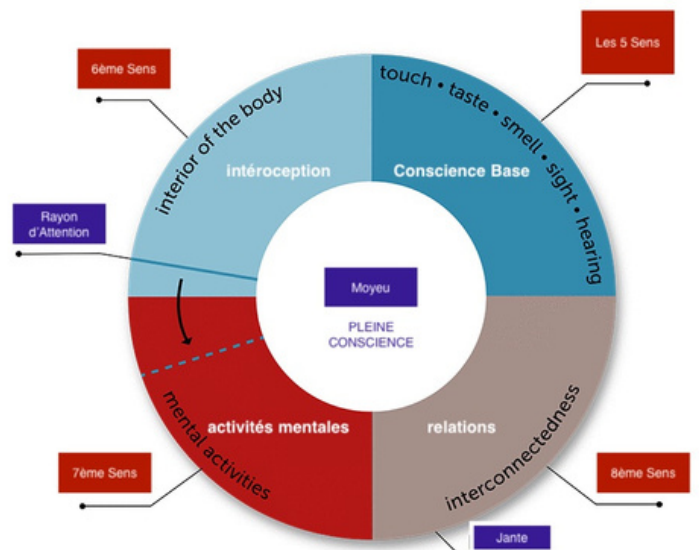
6ème Sens

Les 5 Sens

interior of the body

touch • taste • smell • sight • hearing

intéroception

Conscience Base

Rayon d'Attention

Moyeu

PLEINE CONSCIENCE

activités mentales

relations

mental activities

interconnectedness

7ème Sens

8ème Sens

Jante